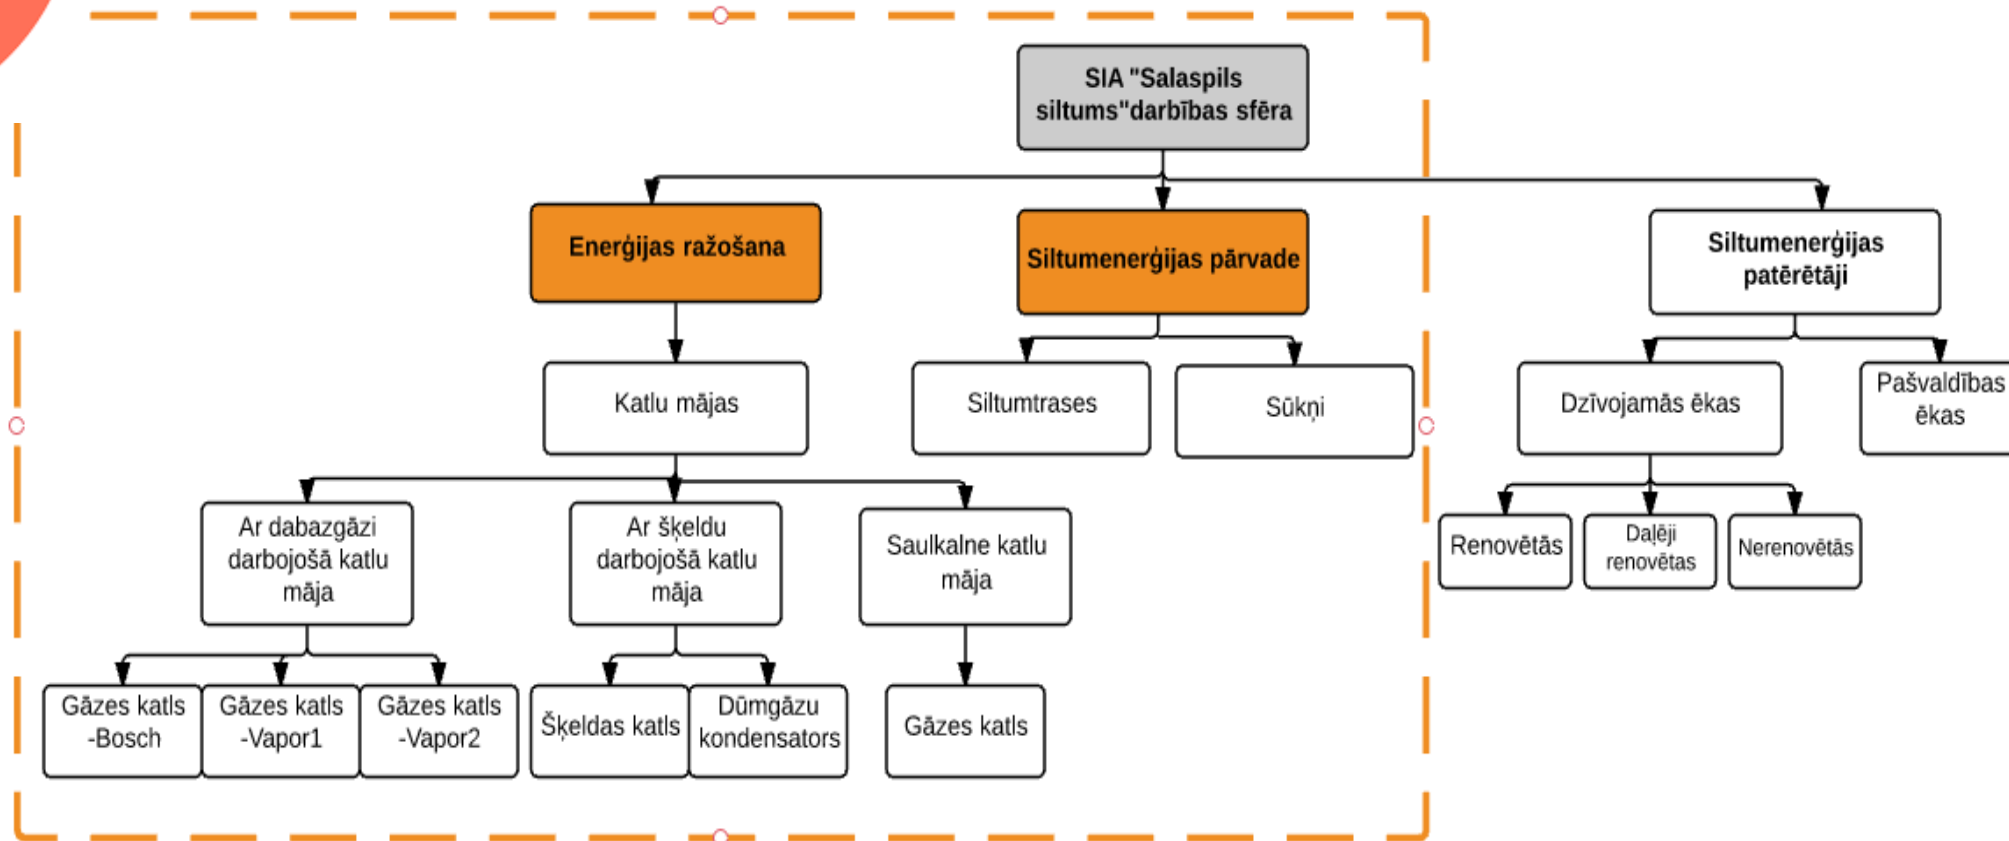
SIA "Salaspils siltums"darbības sfēra

Enerģijas ražošana

Siltumenerģijas pārvade

Siltumenerģijas patērētāji

Katlu mājas

Siltumtrases

Sūkņi

Dzīvojamās ēkas

Pašvaldības ēkas

Ar dabazgāzi darbojošā katlu māja

Ar šķeldu darbojošā katlu māja

Saulkalne katlu māja

Renovētās

Daļēji renovētas

Nerenovētās

Gāzes katls -Bosch

Gāzes katls -Vapor1

Gāzes katls -Vapor2

Šķeldas katls

Dūmgāzu kondensators

Gāzes katls